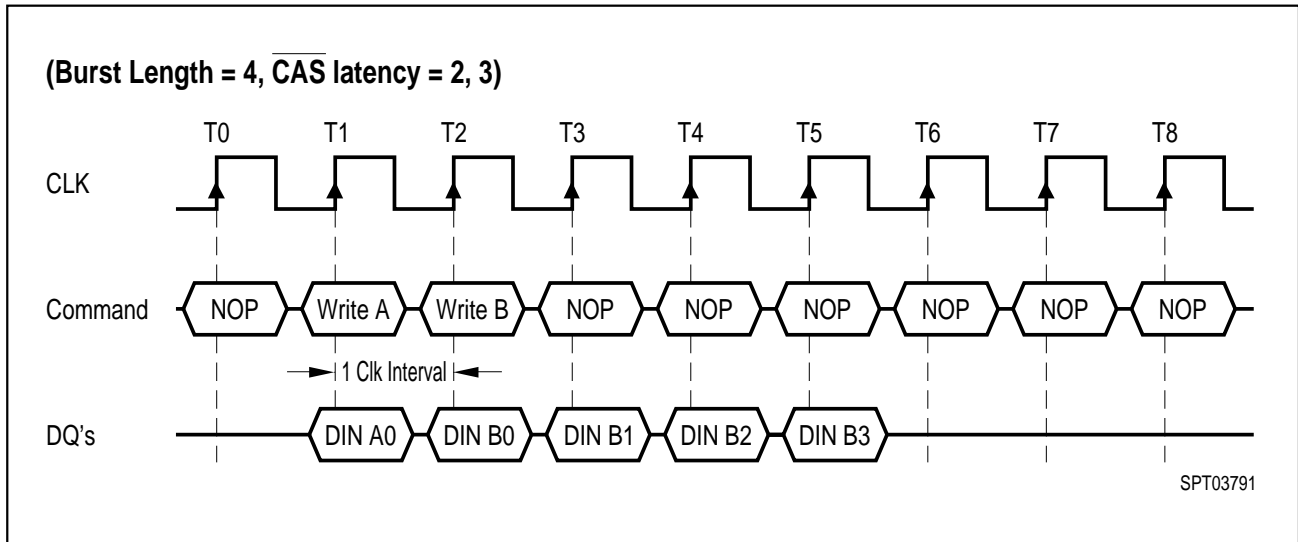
(Burst Length = 4, $\overline{\text{CAS}}$ latency = 2, 3)

T0 T1 T2 T3 T4 T5 T6 T7 T8

CLK

Command NOP Write A Write B NOP NOP NOP NOP NOP NOP

1 Clk Interval

DQ's DIN A0 DIN B0 DIN B1 DIN B2 DIN B3

SPT03791